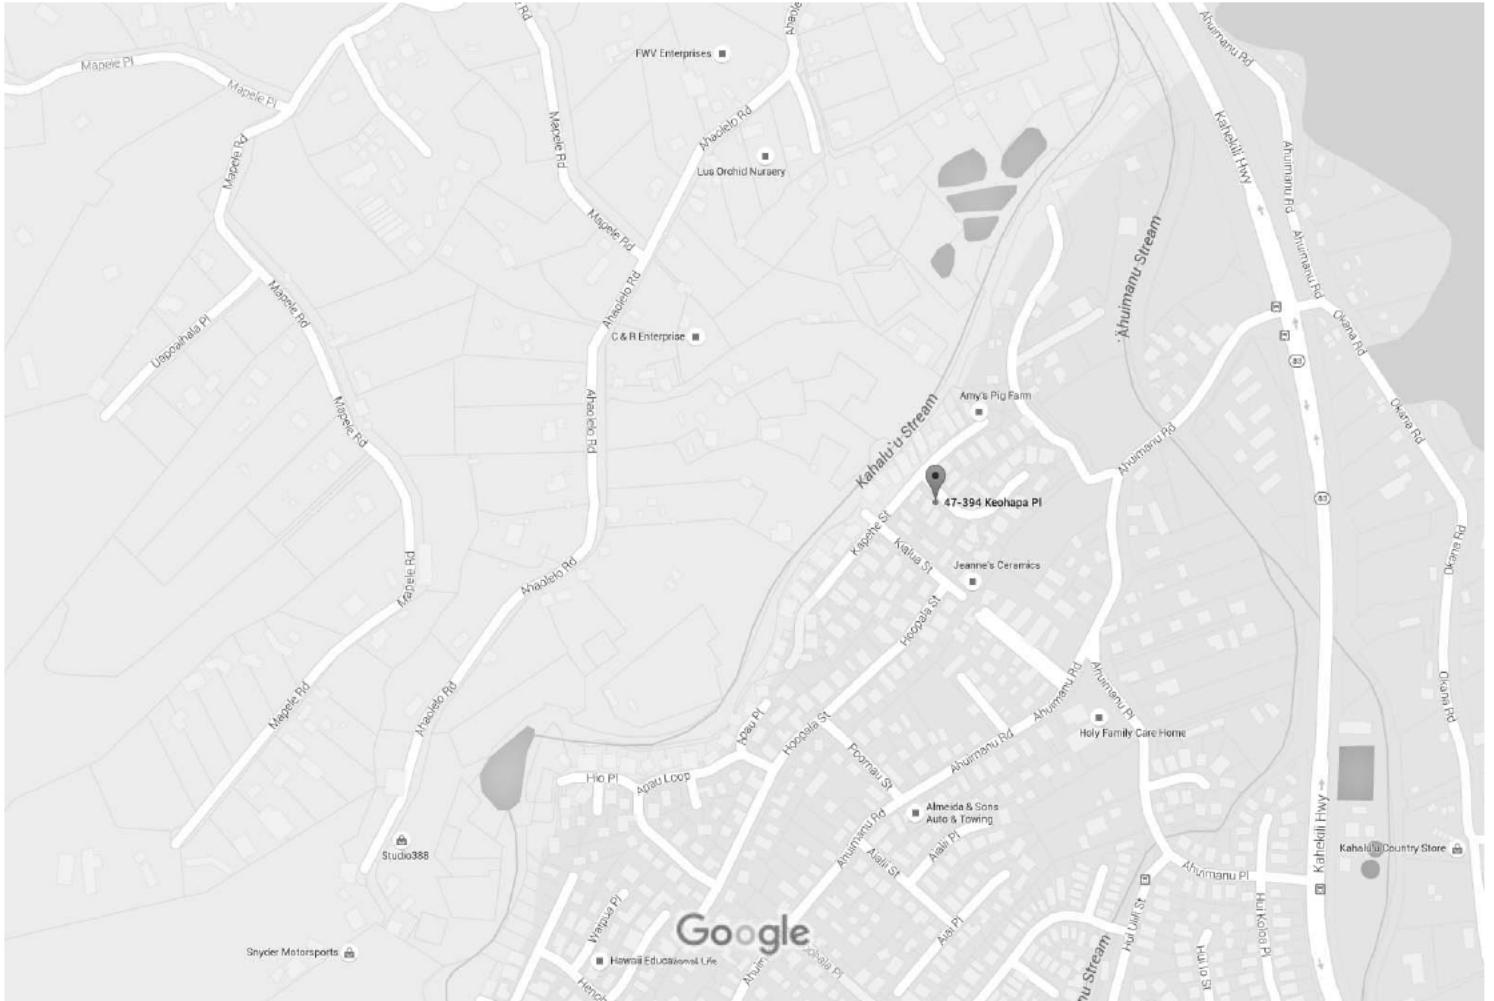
Rd
Ahaolelo
Mapele Pl
Mapele Pl
FWV Enterprises
Mapele Rd
Mapele Rd
Ahaolelo Rd
Lua Orchid Nursery
Mapele Rd
Ahaolelo Rd
Uapoaihala Pl
Mapele Rd
C & R Enterprise
Mapele Rd
Ahaolelo Rd
Ahuimanu Rd
Kahekili Hwy
Ahuimanu Rd
Ahuimanu Rd
Ahuimanu Stream
Okana Rd
83
Okana Rd
Amy's Pig Farm
Kahalu`u Stream
Ahuimanu Rd
47-394 Keohapa Pl
83
Kapehe St
Kialua St
Jeanne's Ceramics
Okana Rd
Mapele Rd
Ahaolelo Rd
Hoopala St
Ahuimanu Rd
Ahuimanu Pl
Okana Rd
Mapele Rd
Ahaolelo Rd
Ahuimanu Rd
Holy Family Care Home
Apau Pl
Hoopala St
Poomau St
Hio Pl
Apau Loop
Almeida & Sons Auto & Towing
Kahekili Hwy
Ahuimanu Rd
Alaili St
Alaili Pl
Studio388
Kahalu'u Country Store
Ahuimanu Pl
Waipua Pl
Google
Alaiji Pl
Hui Ulili St
Hui Kelea Pl
Snyder Motorsports
Hawaii Educational Life
Ahuim
Hoopala St
nu Stream
Hui Io St
Hene